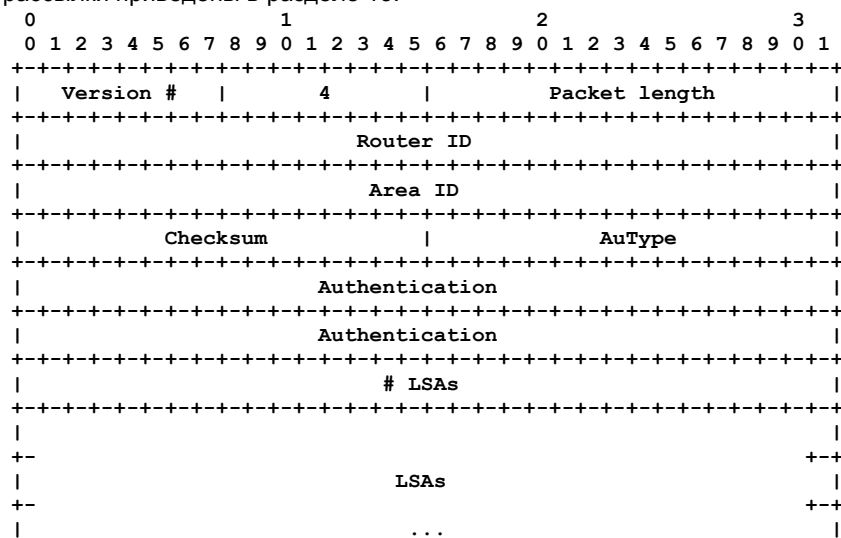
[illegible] приведены в разделе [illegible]

```
 0                   1                   2                   3
 0 1 2 3 4 5 6 7 8 9 0 1 2 3 4 5 6 7 8 9 0 1 2 3 4 5 6 7 8 9 0 1
+-+-+-+-+-+-+-+-+-+-+-+-+-+-+-+-+-+-+-+-+-+-+-+-+-+-+-+-+-+-+-+-+
|   Version #   |       4       |         Packet length         |
+-+-+-+-+-+-+-+-+-+-+-+-+-+-+-+-+-+-+-+-+-+-+-+-+-+-+-+-+-+-+-+-+
|                          Router ID                            |
+-+-+-+-+-+-+-+-+-+-+-+-+-+-+-+-+-+-+-+-+-+-+-+-+-+-+-+-+-+-+-+-+
|                           Area ID                             |
+-+-+-+-+-+-+-+-+-+-+-+-+-+-+-+-+-+-+-+-+-+-+-+-+-+-+-+-+-+-+-+-+
|           Checksum            |             AuType            |
+-+-+-+-+-+-+-+-+-+-+-+-+-+-+-+-+-+-+-+-+-+-+-+-+-+-+-+-+-+-+-+-+
|                       Authentication                          |
+-+-+-+-+-+-+-+-+-+-+-+-+-+-+-+-+-+-+-+-+-+-+-+-+-+-+-+-+-+-+-+-+
|                       Authentication                          |
+-+-+-+-+-+-+-+-+-+-+-+-+-+-+-+-+-+-+-+-+-+-+-+-+-+-+-+-+-+-+-+-+
|                            # LSAs                             |
+-+-+-+-+-+-+-+-+-+-+-+-+-+-+-+-+-+-+-+-+-+-+-+-+-+-+-+-+-+-+-+-+
|                                                               |
+-                                                            +-+
|                             LSAs                              |
+-                                                            +-+
|                              ...                              |
```